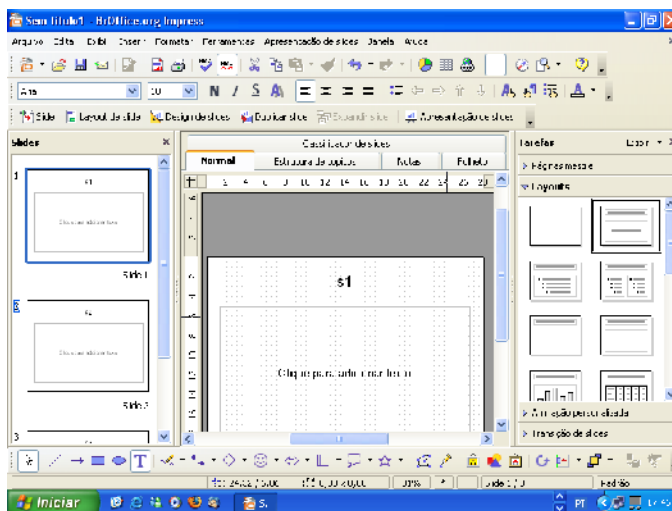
Sem título1 - BrOffice.org Impress

Arquivo Editar Exibir Inserir Formatar Ferramentas Apresentação de slides Janela Ajuda

Arial 20 N I S

Slide Layout de slide Design de slides Duplicar slide Expandir slide Apresentação de slides

Slides

1

s1

Slide 1

2

Slide 2

3

Classificador de slides

Normal Estrutura de tópicos Notas Folheto

s1

Clique para adicionar texto

Tarefas Exibir

Páginas mestre

Layouts

Animação personalizada

Transição de slides

Iniciar

PT

Padrão

Slide 1 / 3

100%